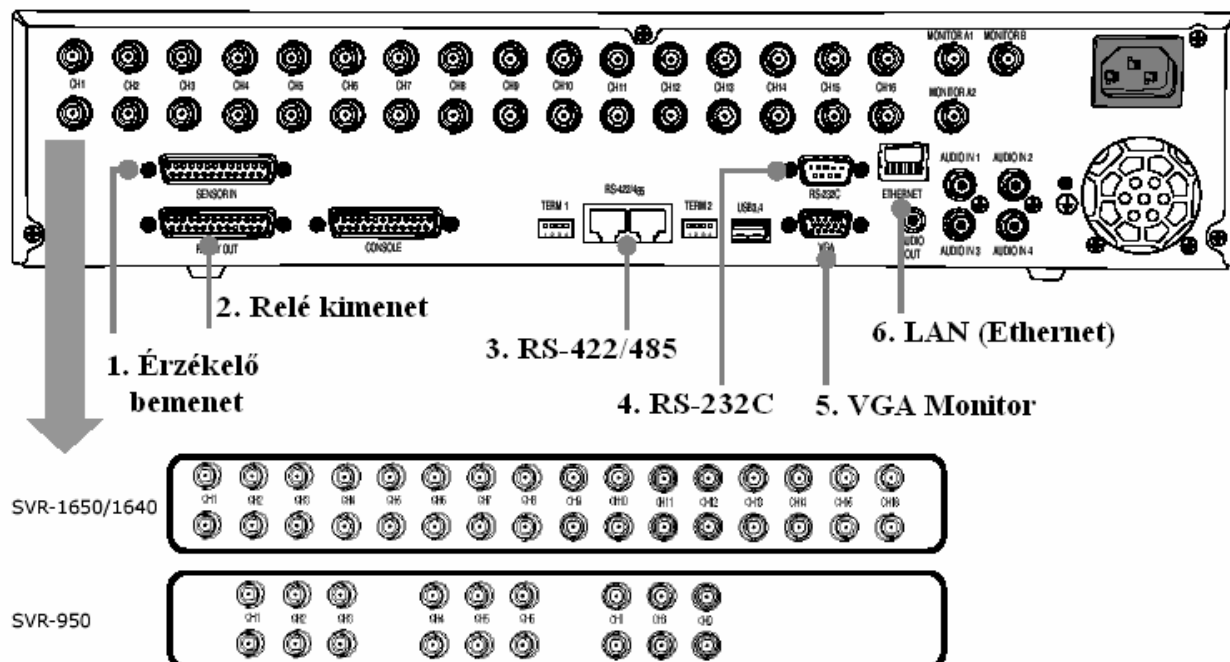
CH1 CH2 CH3 CH4 CH5 CH6 CH7 CH8 CH9 CH10 CH11 CH12 CH13 CH14 CH15 CH16

MONITOR A1 MONITOR B MONITOR A2

SENSOR IN

RELAY OUT

CONSOLE

TERM 1 RS-422/485 TERM 2 USB3,4

RS-232C

VGA

ETHERNET

AUDIO OUT

AUDIO IN 1 AUDIO IN 2 AUDIO IN 3 AUDIO IN 4

2. Relé kimenet

6. LAN (Ethernet)

3. RS-422/485

1. Érzékelő bemenet

4. RS-232C

5. VGA Monitor

SVR-1650/1640

CH1 CH2 CH3 CH4 CH5 CH6 CH7 CH8 CH9 CH10 CH11 CH12 CH13 CH14 CH15 CH16

SVR-950

CH1 CH2 CH3 CH4 CH5 CH6 CH7 CH8 CH9